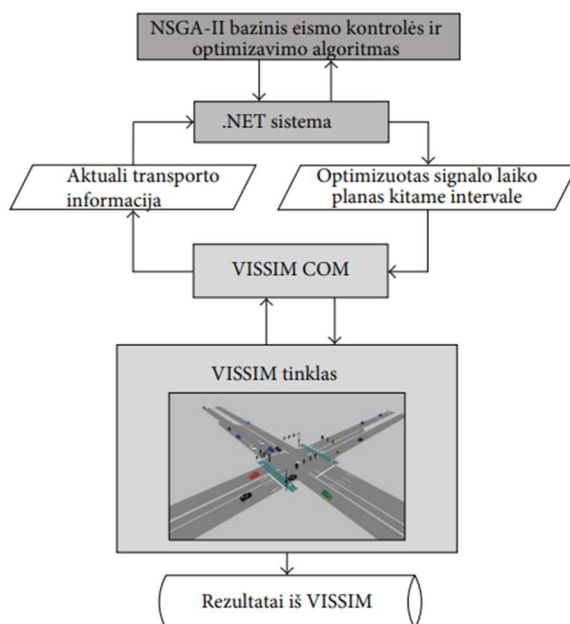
NSGA-II bazinis eismo kontrolės ir optimizavimo algoritmas

.NET sistema

Aktuali transporto informacija

Optimizuotas signalo laiko planas kitame intervale

VISSIM COM

VISSIM tinklas

Rezultatai iš VISSIM